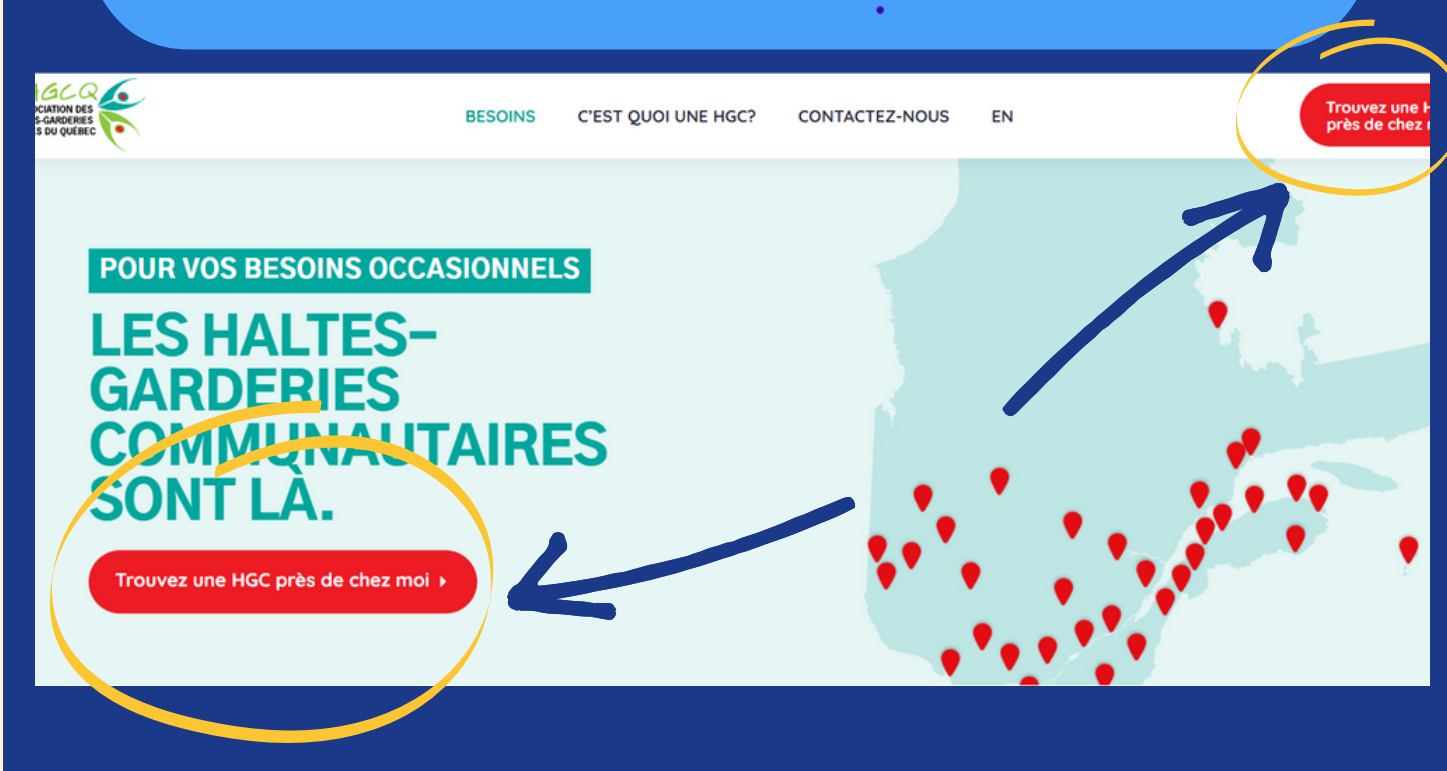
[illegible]GCQ
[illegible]OCIATION DES
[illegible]S-GARDERIES
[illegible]S DU QUÉBEC

BESOINS C'EST QUOI UNE HGC? CONTACTEZ-NOUS EN

Trouvez une H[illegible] près de chez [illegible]

POUR VOS BESOINS OCCASIONNELS

LES HALTES-GARDERIES COMMUNAUTAIRES SONT LÀ.

Trouvez une HGC près de chez moi